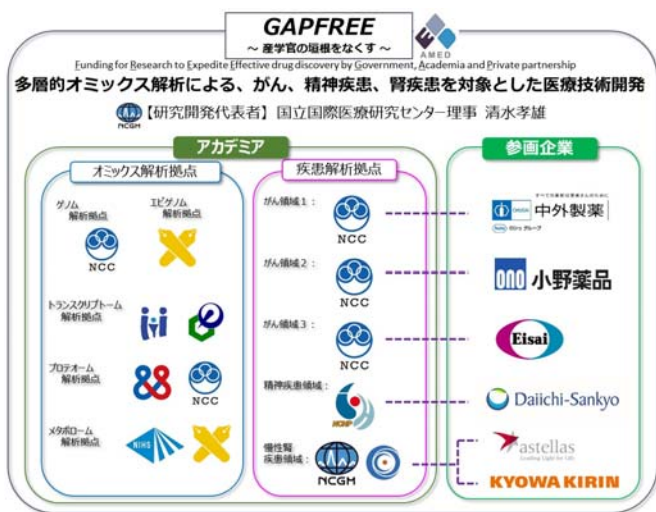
GAPFREE
～産学官の垣根をなくす～

AMED

Funding for Research to Expedite Effective drug discovery by Government, Academia and Private partnership

多層的オミックス解析による、がん、精神疾患、腎疾患を対象とした医療技術開発

NCGM 【研究開発代表者】国立国際医療研究センター理事 清水孝雄

アカデミア

オミックス解析拠点

ゲノム解析拠点

NCC

エピゲノム解析拠点

トランスクリプトーム解析拠点

プロテオーム解析拠点

NCC

メタボローム解析拠点

NIHS

疾患解析拠点

がん領域1：

NCC

がん領域2：

NCC

がん領域3：

NCC

精神疾患領域：

NCNP

慢性腎疾患領域：

NCGM

参画企業

すべての革新は患者さんのために

CHUGAI 中外製薬

Roche ロシュ グループ

ONO 小野薬品

Eisai

Daiichi-Sankyo

astellas
Leading Light for Life

KYOWA KIRIN